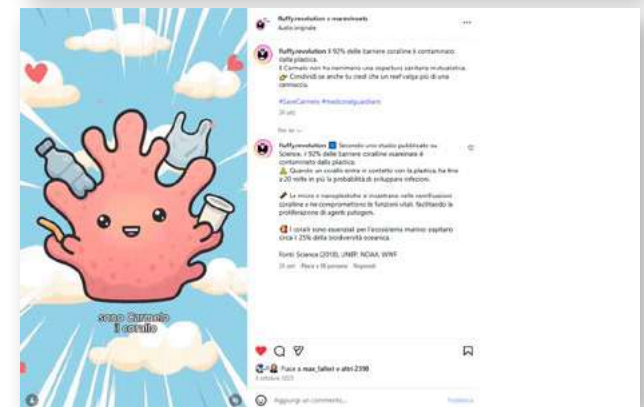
sono Carmelo il corallo

fluffy.revolution e maresinvasis
Audio originale

fluffy.revolution Il 92% delle barriere coralline è contaminato dalla plastica.
E Carmelo non ha nemmeno una copertura sanitaria mutualistica.
👉 Condividi se anche tu credi che un reef valga più di una cannuccia.

#SaveCarmelo #medicinaliguardiani

2d

fluffy.revolution 🟦 Secondo uno studio pubblicato su Science, il 92% delle barriere coralline esaminate è contaminato dalla plastica.
⚠️ Quando un corallo entra in contatto con la plastica, ha fino a 20 volte in più la probabilità di sviluppare infezioni.

🧪 Le micro e nanoplastiche si inseriscono nelle ramificazioni coralline e ne compromettono le funzioni vitali, facilitando la proliferazione di agenti patogeni.

🪸 I coralli sono essenziali per l'ecosistema marino: ospitano circa il 25% della biodiversità oceanica.

Fonti: Science (2018), UNEP, NOAA, WWF

2d · Piace a 18 persone · Rispondi

Piace a max_fallet e altri 2398
3 ottobre 2025

Aggiungi un commento... Pubblica